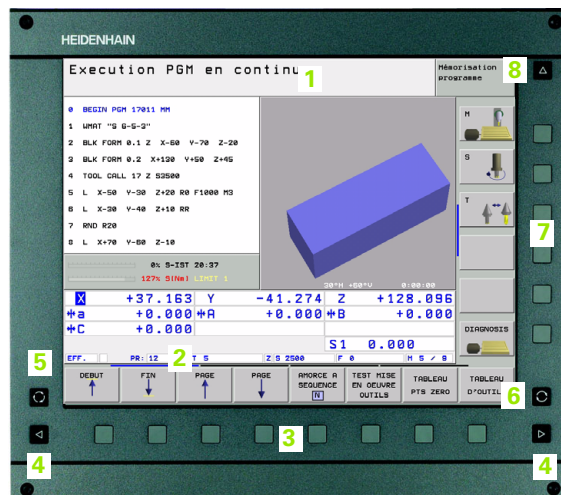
HEIDENHAIN

Execution PGM en continu

1

Mémorisation programme

8

0 BEGIN PGM 17011 MM
1 WMAT "S 6-5-3"
2 BLK FORM 0.1 Z X-60 Y-70 Z-20
3 BLK FORM 0.2 X+130 Y+50 Z+45
4 TOOL CALL 17 Z S3500
5 L X-50 Y-30 Z+20 R0 F1000 M3
6 L X-30 Y-40 Z+10 RR
7 RND R20
8 L X+70 Y-60 Z-10

0% S-IST 20:37
127% S(Nm) LIMIT 1

30°H +60°V 0:00:00

M

S

T

7

DIAGNOSIS

| X | +37.163 | Y | -41.274 | Z | +128.096 |
|---|---|---|---|---|---|
| a | +0.000 | A | +0.000 | B | +0.000 |
| C | +0.000 | | | | |
| | | | S1 | 0.000 | |

5

2

EFF. PR: 12 T 5 Z S 2500 F 0 M 5 / 8

DEBUT

FIN

PAGE

PAGE

AMORCE A SEQUENCE N

TEST MISE EN OEUVRE OUTILS

TABLEAU PTS ZERO

TABLEAU D'OUTILS

6

3

4

4